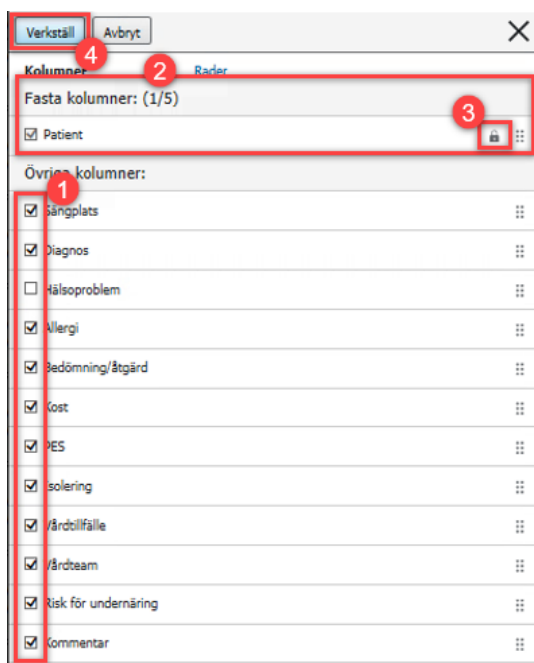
Verkställ Avbryt

4

Kolumner 2 Rader

Fasta kolumner: (1/5)

3

☑ Patient

Övriga kolumner:

1

☑ Sängplats

☑ Diagnos

☐ Hälsoproblem

☑ Allergi

☑ Bedömning/åtgärd

☑ Kost

☑ PES

☑ Isolering

☑ Vårdtillfälle

☑ Vårdteam

☑ Risk för undernäring

☑ Kommentar